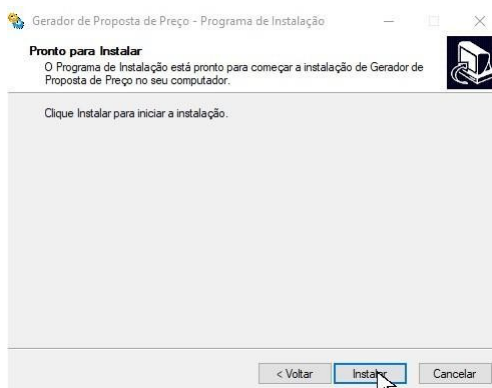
Gerador de Proposta de Preço - Programa de Instalação

Pronto para Instalar
O Programa de Instalação está pronto para começar a instalação de Gerador de Proposta de Preço no seu computador.

Clique Instalar para iniciar a instalação.

< Voltar Instalar Cancelar